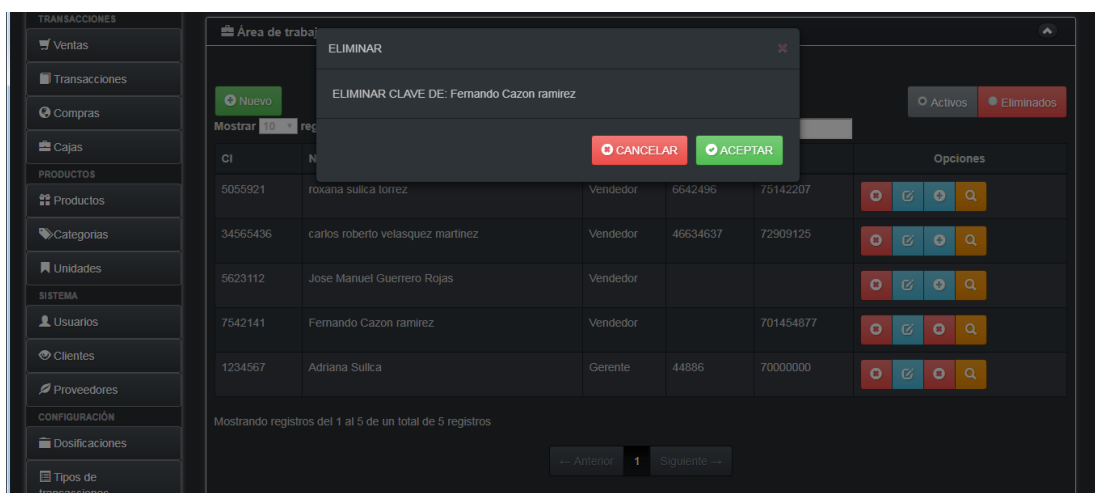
TRANSACCIONES
Ventas
Transacciones
Compras
Cajas
PRODUCTOS
Productos
Categorias
Unidades
SISTEMA
Usuarios
Clientes
Proveedores
CONFIGURACIÓN
Dosificaciones
Tipos de transacciones

Área de trabaj

Nuevo
Mostrar 10 reg

Activos
Eliminados

ELIMINAR
×
ELIMINAR CLAVE DE: Fernando Cazon ramirez
CANCELAR
ACEPTAR

| CI | N | | | | Opciones |
|---|---|---|---|---|---|
| 5055921 | roxana sulca torrez | Vendedor | 6642496 | 75142207 | |
| 34565436 | carlos roberto velasquez martinez | Vendedor | 46634637 | 72909125 | |
| 5623112 | Jose Manuel Guerrero Rojas | Vendedor | | | |
| 7542141 | Fernando Cazon ramirez | Vendedor | | 701454877 | |
| 1234567 | Adriana Sullca | Gerente | 44886 | 70000000 | |

Mostrando registros del 1 al 5 de un total de 5 registros

← Anterior 1 Siguiente →